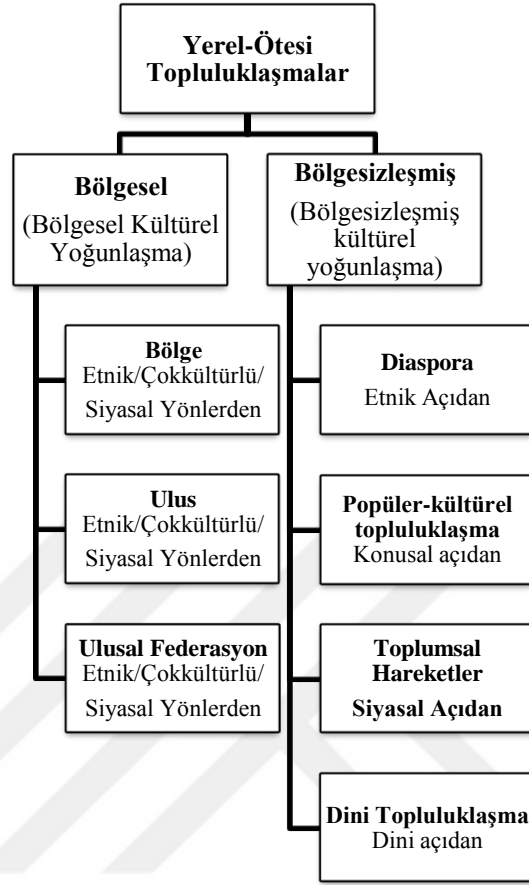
Yerel-Ötesi Topluluklaşmalar

Bölgesel
(Bölgesel Kültürel Yoğunlaşma)

Bölge
Etnik/Çokkültürlü/ Siyasal Yönlerden

Ulus
Etnik/Çokkültürlü/ Siyasal Yönlerden

Ulusal Federasyon
Etnik/Çokkültürlü/ Siyasal Yönlerden

Bölgesizleşmiş
(Bölgesizleşmiş kültürel yoğunlaşma)

Diaspora
Etnik Açıdan

Popüler-kültürel topluluklaşma
Konusal açıdan

Toplumsal Hareketler
Siyasal Açıdan

Dini Topluluklaşma
Dini açıdan